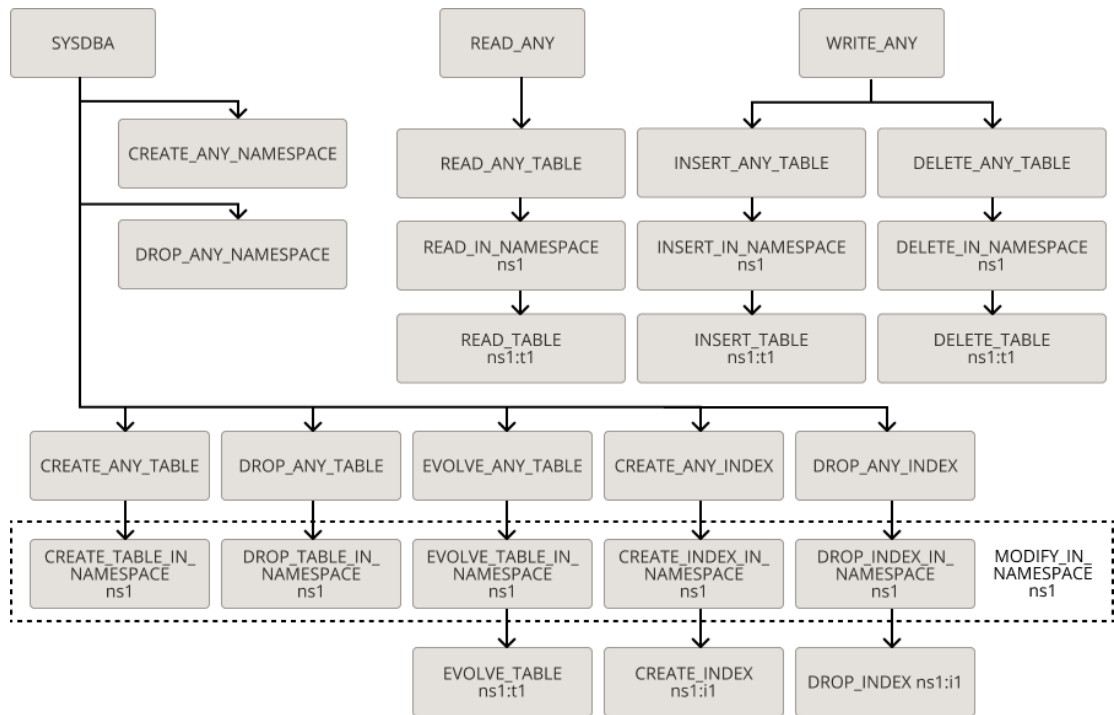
SYSDBA

READ_ANY

WRITE_ANY

CREATE_ANY_NAMESPACE

DROP_ANY_NAMESPACE

READ_ANY_TABLE

READ_IN_NAMESPACE ns1

READ_TABLE ns1:t1

INSERT_ANY_TABLE

INSERT_IN_NAMESPACE ns1

INSERT_TABLE ns1:t1

DELETE_ANY_TABLE

DELETE_IN_NAMESPACE ns1

DELETE_TABLE ns1:t1

CREATE_ANY_TABLE

DROP_ANY_TABLE

EVOLVE_ANY_TABLE

CREATE_ANY_INDEX

DROP_ANY_INDEX

CREATE_TABLE_IN_NAMESPACE ns1

DROP_TABLE_IN_NAMESPACE ns1

EVOLVE_TABLE_IN_NAMESPACE ns1

CREATE_INDEX_IN_NAMESPACE ns1

DROP_INDEX_IN_NAMESPACE ns1

MODIFY_IN_NAMESPACE ns1

EVOLVE_TABLE ns1:t1

CREATE_INDEX ns1:i1

DROP_INDEX ns1:i1